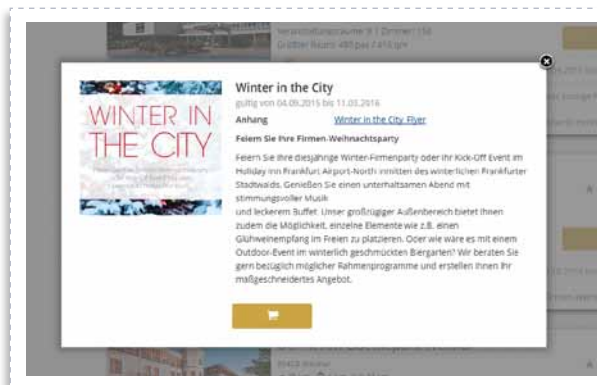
WINTER IN THE CITY

Winter in the City

gültig von 04.09.2015 bis 11.03.2016

Anhang Winter in the City Flyer

Feiern Sie Ihre Firmen-Weihnachtsparty

Feiern Sie Ihre diesjährige Winter-Firmenparty oder Ihr Kick-Off Event im Holiday Inn Frankfurt Airport-North inmitten des winterlichen Frankfurter Stadtwalds. Genießen Sie einen unterhaltsamen Abend mit stimmungsvoller Musik und leckerem Buffet. Unser großzügiger Außenbereich bietet Ihnen zudem die Möglichkeit, einzelne Elemente wie z.B. einen Glühweinempfang im Freien zu platzieren. Oder wie wäre es mit einem Outdoor-Event im winterlich geschmückten Biergarten? Wir beraten Sie gern bezüglich möglicher Rahmenprogramme und erstellen Ihnen Ihr maßgeschneidertes Angebot.

Veranstaltungsräume: 9 | Zimmer: 158
Größter Raum: 480 pax / 416 qm